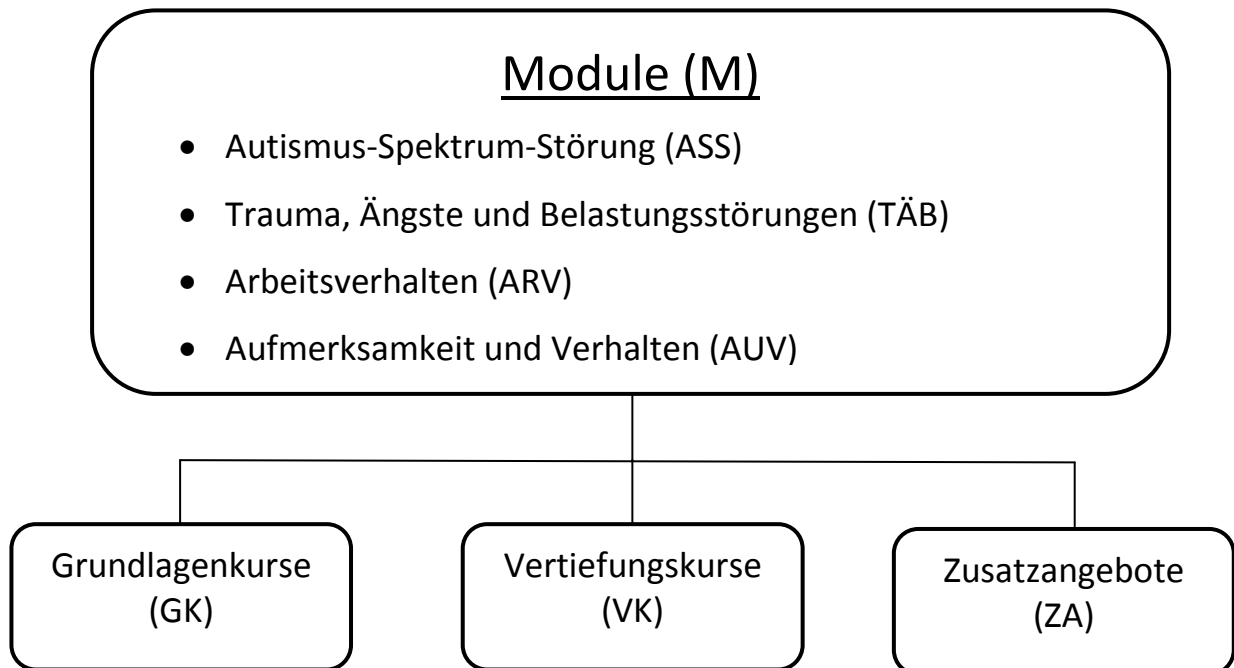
Module (M)

- Autismus-Spektrum-Störung (ASS)
- Trauma, Ängste und Belastungsstörungen (TÄB)
- Arbeitsverhalten (ARV)
- Aufmerksamkeit und Verhalten (AUV)

Grundlagenkurse (GK)

Vertiefungskurse (VK)

Zusatzangebote (ZA)